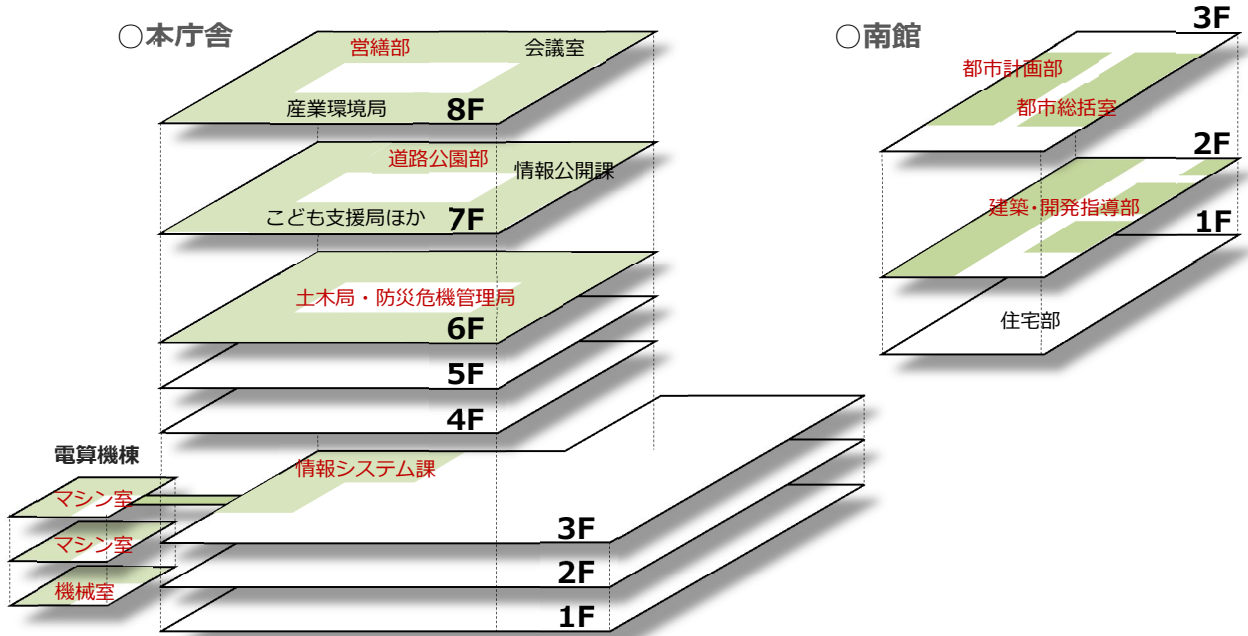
○本庁舎

営繕部
会議室
産業環境局
8F

道路公園部
情報公開課
こども支援局ほか
7F

土木局・防災危機管理局
6F
5F
4F

電算機棟
マシン室
マシン室
機械室

情報システム課
3F
2F
1F

○南館

3F
都市計画部
都市総括室
2F
建築・開発指導部
1F
住宅部